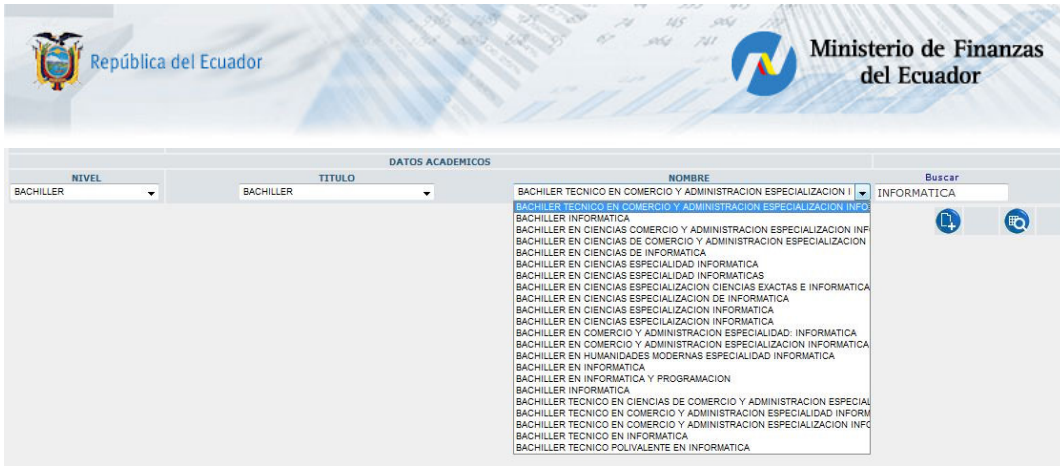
República del Ecuador

Ministerio de Finanzas del Ecuador

DATOS ACADEMICOS

| NIVEL | TITULO | NOMBRE | Buscar |
|---|---|---|---|
| BACHILLER | BACHILLER | BACHILLER TECNICO EN COMERCIO Y ADMINISTRACION ESPECIALIZACION I | INFORMATICA |

BACHILLER TECNICO EN COMERCIO Y ADMINISTRACION ESPECIALIZACION INFO
BACHILLER INFORMATICA
BACHILLER EN CIENCIAS COMERCIO Y ADMINISTRACION ESPECIALIZACION INF
BACHILLER EN CIENCIAS DE COMERCIO Y ADMINISTRACION ESPECIALIZACION
BACHILLER EN CIENCIAS DE INFORMATICA
BACHILLER EN CIENCIAS ESPECIALIDAD INFORMATICA
BACHILLER EN CIENCIAS ESPECIALIDAD INFORMATICAS
BACHILLER EN CIENCIAS ESPECIALIZACION CIENCIAS EXACTAS E INFORMATICA
BACHILLER EN CIENCIAS ESPECIALIZACION DE INFORMATICA
BACHILLER EN CIENCIAS ESPECIALIZACION INFORMATICA
BACHILLER EN CIENCIAS ESPECILAIZACION INFORMATICA
BACHILLER EN COMERCIO Y ADMINISTRACION ESPECIALIDAD: INFORMATICA
BACHILLER EN COMERCIO Y ADMINISTRACION ESPECIALIZACION INFORMATICA
BACHILLER EN HUMANIDADES MODERNAS ESPECIALIDAD INFORMATICA
BACHILLER EN INFORMATICA
BACHILLER EN INFORMATICA Y PROGRAMACION
BACHILLER INFORMATICA
BACHILLER TECNICO EN CIENCIAS DE COMERCIO Y ADMINISTRACION ESPECIAL
BACHILLER TECNICO EN COMERCIO Y ADMINISTRACION ESPECIALIDAD INFORM
BACHILLER TECNICO EN COMERCIO Y ADMINISTRACION ESPECIALIZACION INFO
BACHILLER TECNICO EN INFORMATICA
BACHILLER TECNICO POLIVALENTE EN INFORMATICA